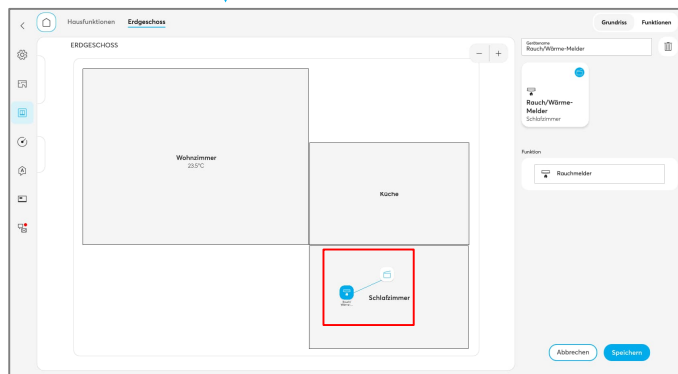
Hausfunktionen Erdgeschoss

Grundriss Funktionen

ERDGESCHOSS

Wohnzimmer
23.5°C

Küche

Schlafzimmer

Gerätename
Rauch/Wärme-Melder

Rauch/Wärme-Melder
Schlafzimmer

Funktion

Rauchmelder

Abbrechen Speichern